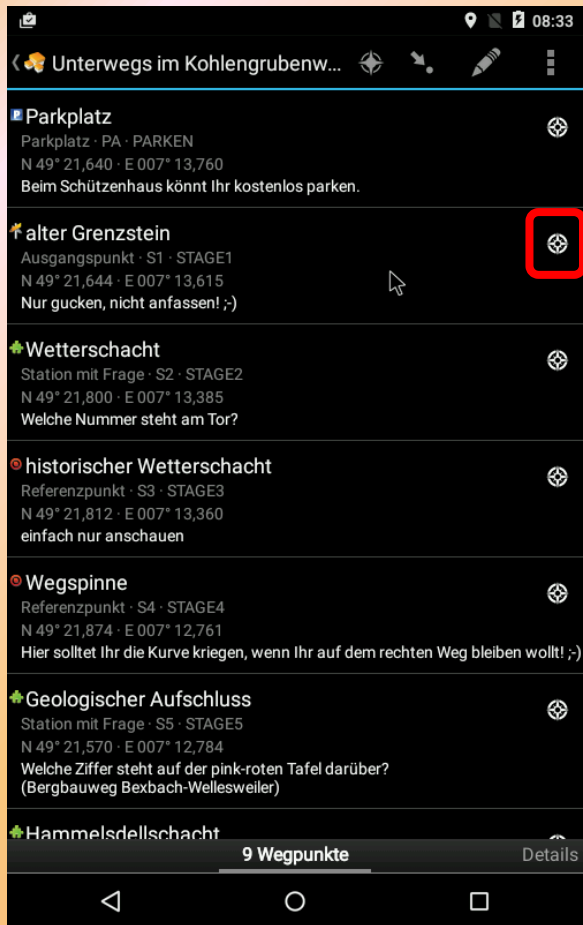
08:33

Unterwegs im Kohlengrubenw...

Parkplatz
Parkplatz · PA · PARKEN
N 49° 21,640 · E 007° 13,760
Beim Schützenhaus könnt Ihr kostenlos parken.

alter Grenzstein
Ausgangspunkt · S1 · STAGE1
N 49° 21,644 · E 007° 13,615
Nur gucken, nicht anfassen! ;-)

Wetterschacht
Station mit Frage · S2 · STAGE2
N 49° 21,800 · E 007° 13,385
Welche Nummer steht am Tor?

historischer Wetterschacht
Referenzpunkt · S3 · STAGE3
N 49° 21,812 · E 007° 13,360
einfach nur anschauen

Wegspinne
Referenzpunkt · S4 · STAGE4
N 49° 21,874 · E 007° 12,761
Hier solltet Ihr die Kurve kriegen, wenn Ihr auf dem rechten Weg bleiben wollt! ;-)

Geologischer Aufschluss
Station mit Frage · S5 · STAGE5
N 49° 21,570 · E 007° 12,784
Welche Ziffer steht auf der pink-roten Tafel darüber? (Bergbauweg Bexbach-Wellesweiler)

Hammelsdellschacht

9 Wegpunkte
Details